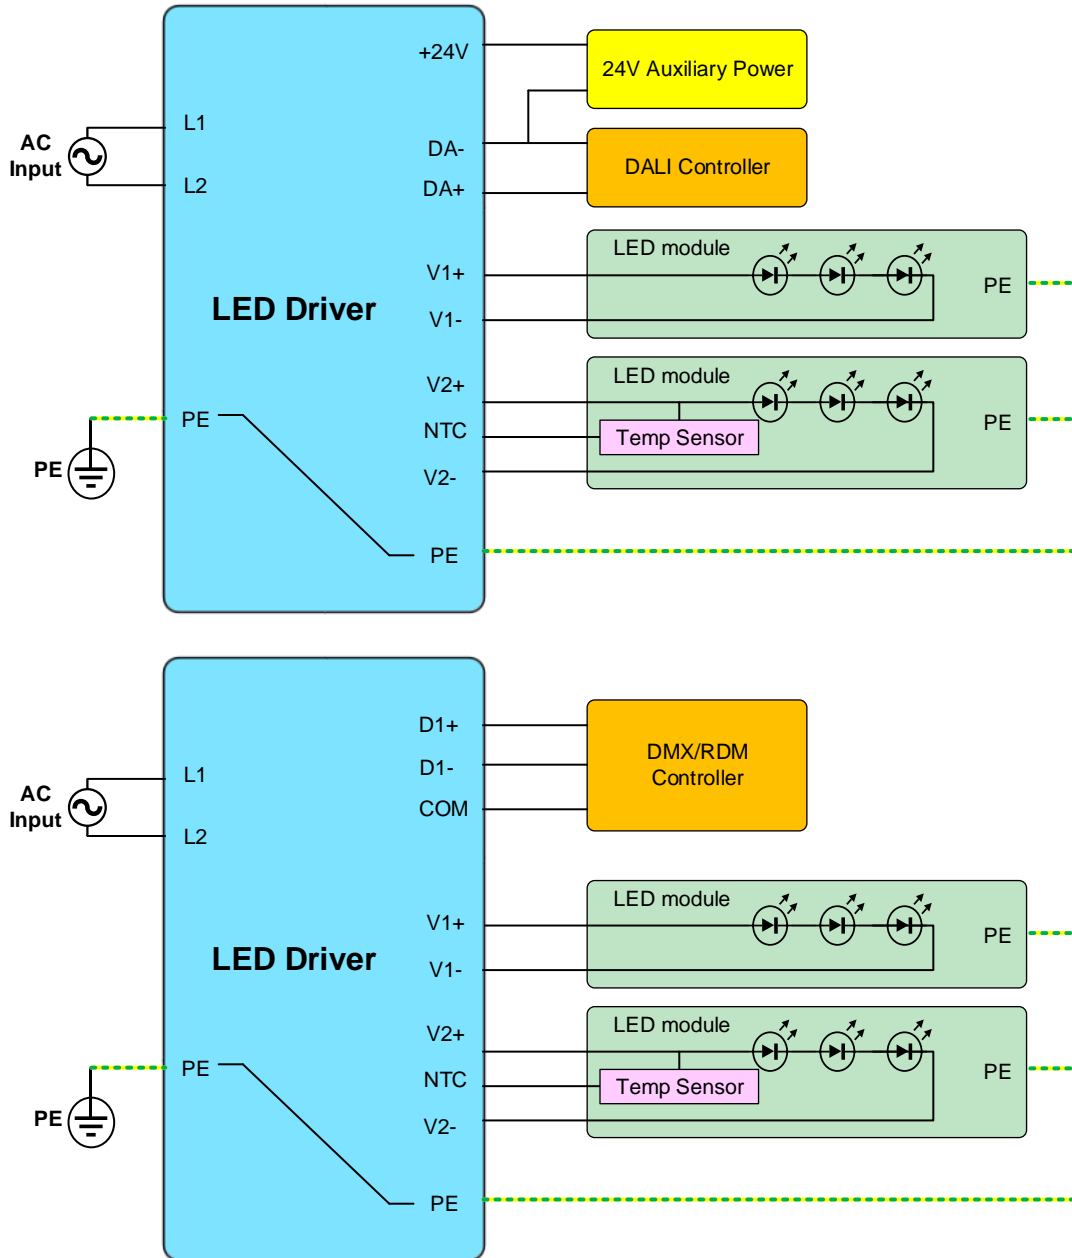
+24V
24V Auxiliary Power
AC Input
L1
L2
DA-
DA+
DALI Controller
LED module
V1+
PE
LED Driver
V1-
LED module
V2+
PE
PE
NTC
Temp Sensor
PE
V2-
PE

D1+
DMX/RDM Controller
AC Input
L1
D1-
COM
L2
LED module
V1+
PE
LED Driver
V1-
LED module
V2+
PE
PE
NTC
Temp Sensor
PE
V2-
PE